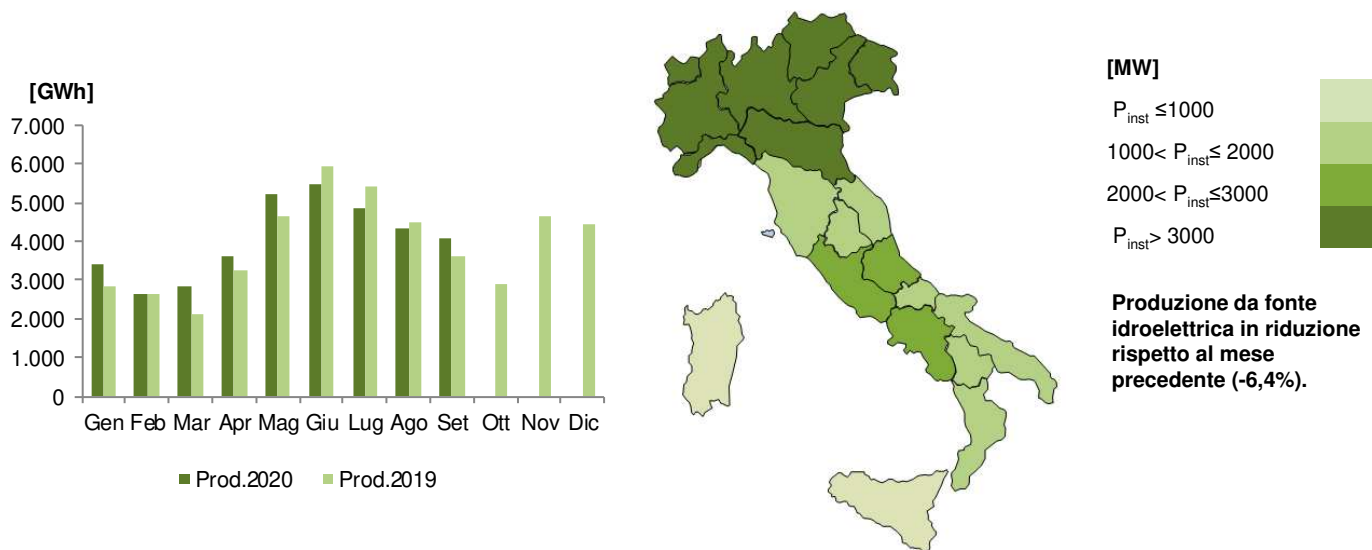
[GWh]
7.000
6.000
5.000
4.000
3.000
2.000
1.000
0
Gen Feb Mar Apr Mag Giu Lug Ago Set Ott Nov Dic

Prod.2020 Prod.2019

[MW]
$P_{inst}$ ≤1000
1000< $P_{inst}$≤ 2000
2000< $P_{inst}$≤3000
$P_{inst}$> 3000

Produzione da fonte idroelettrica in riduzione rispetto al mese precedente (-6,4%).